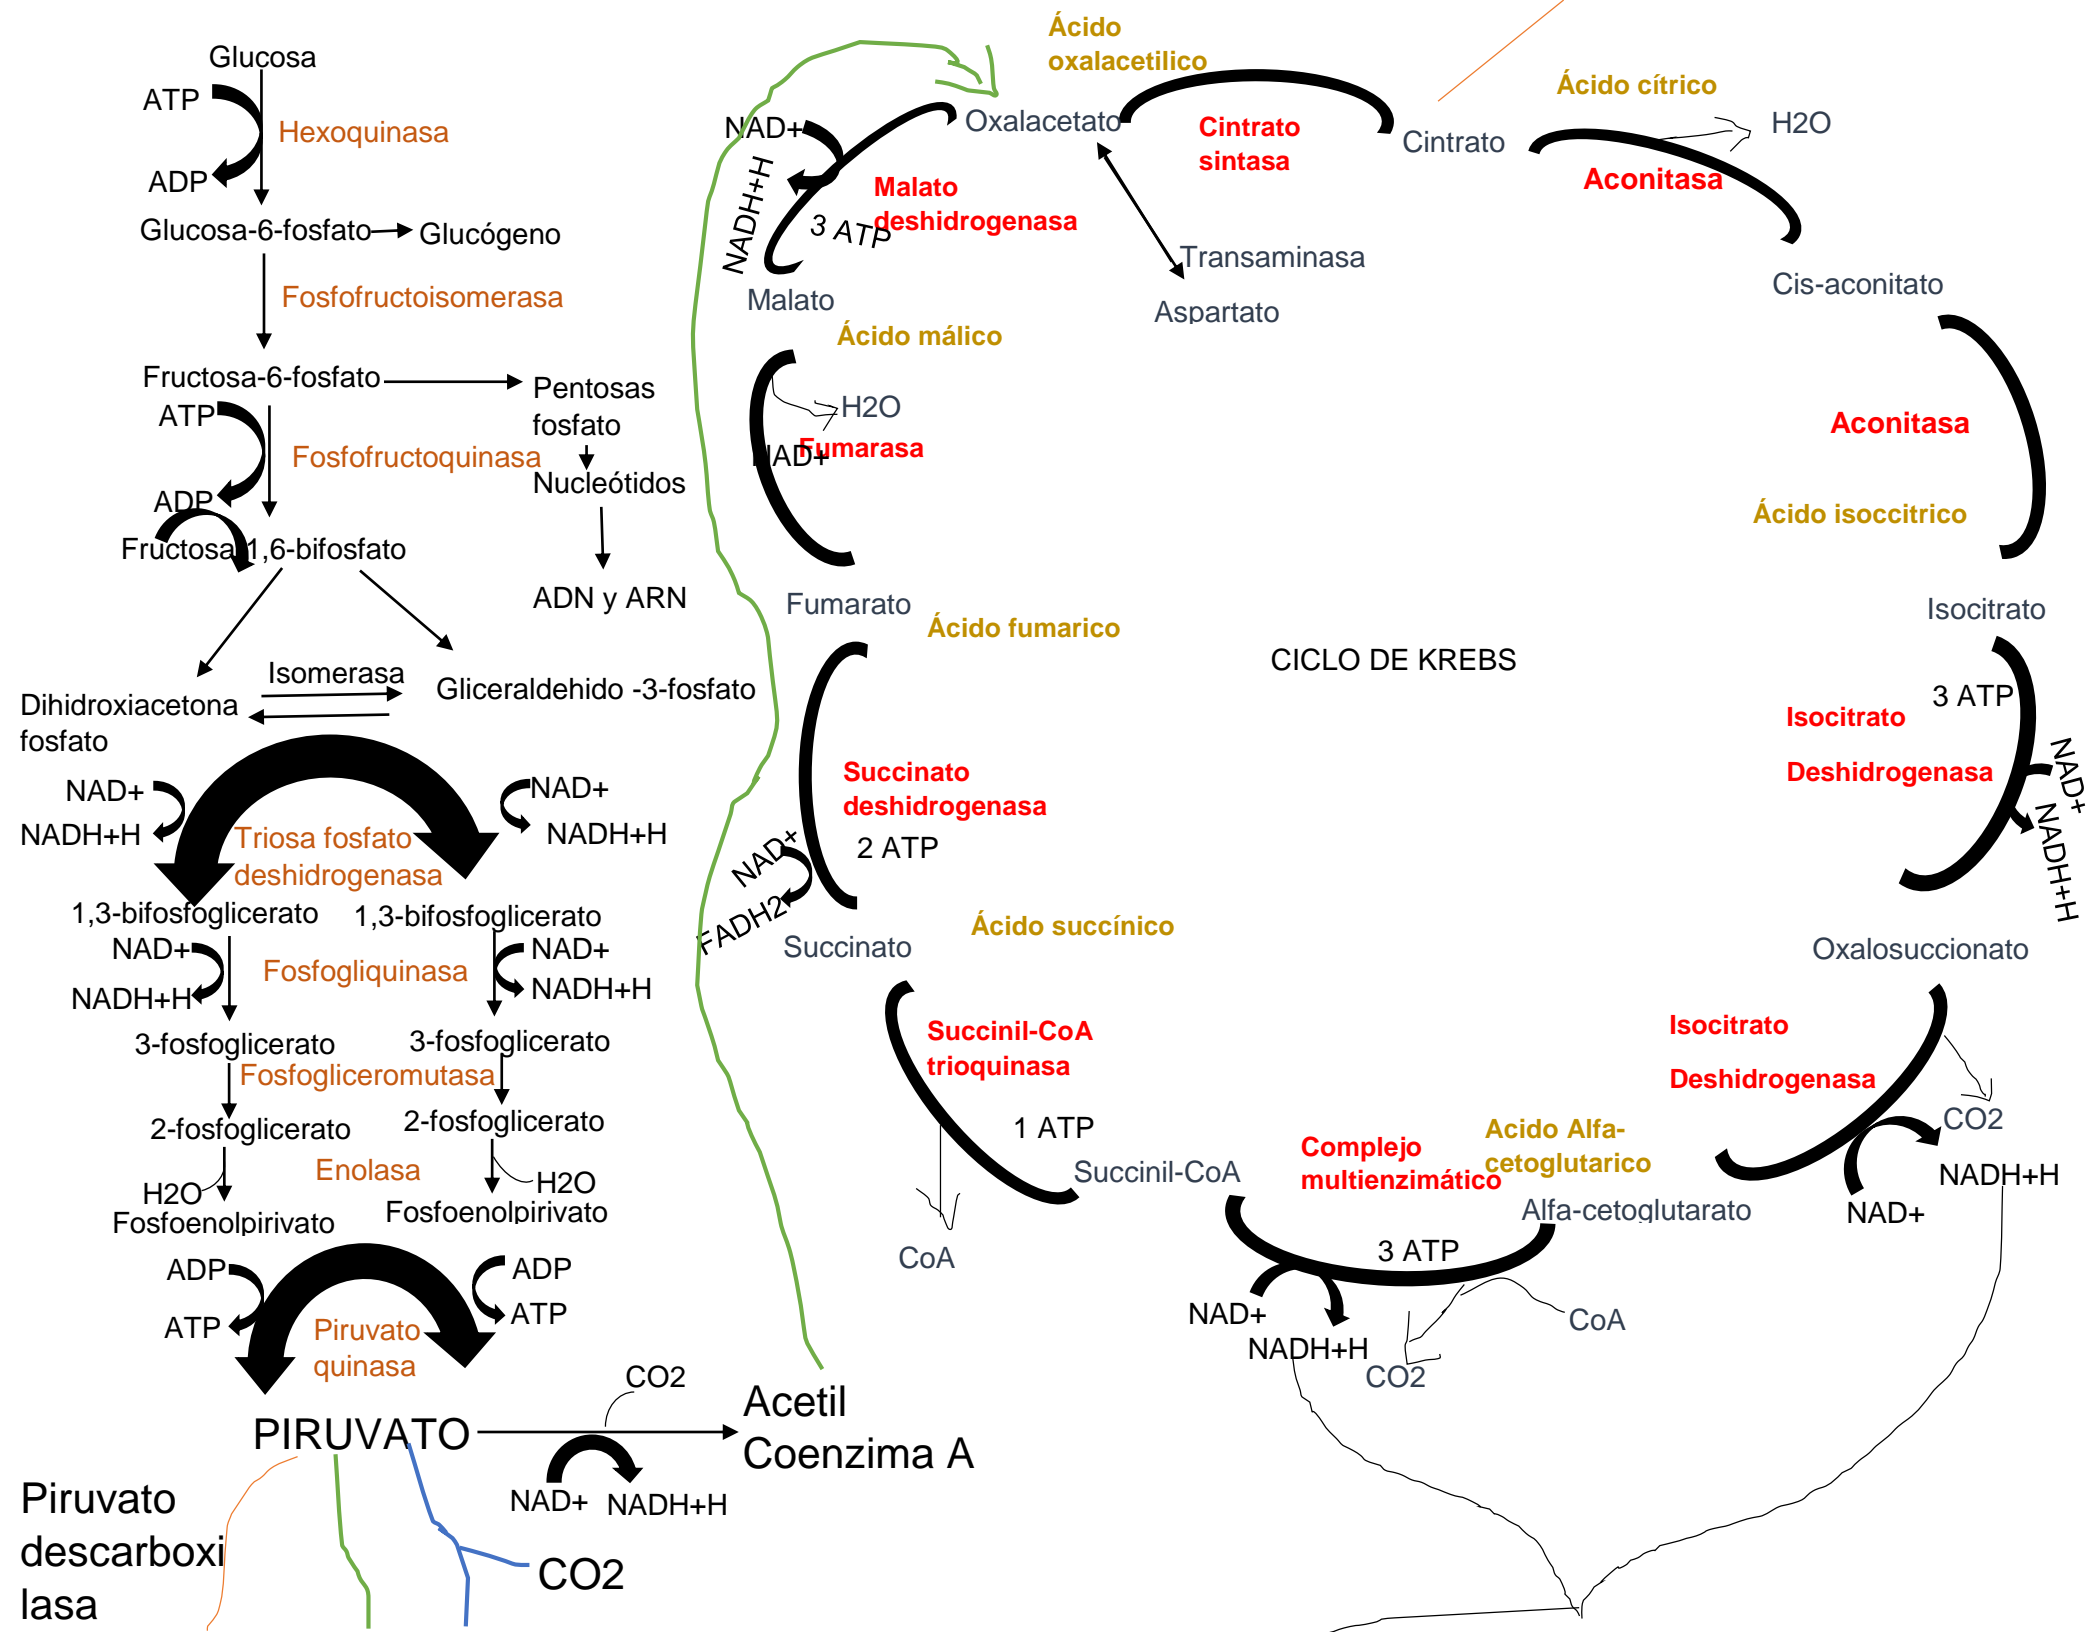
Glucosa
ATP
Hexoquinasa
ADP
Glucosa-6-fosfato
Glucógeno
Fosfofructoisomerasa
Fructosa-6-fosfato
Pentosas fosfato
ATP
Fosfofructoquinasa
Nucleótidos
ADP
Fructosa 1,6-bifosfato
ADN y ARN
Isomerasa
Dihidroxiacetona fosfato
Gliceraldehido -3-fosfato
NAD+
NADH+H
Triosa fosfato deshidrogenasa
NAD+
NADH+H
1,3-bifosfoglicerato
1,3-bifosfoglicerato
NAD+
NADH+H
Fosfogliquinasa
NAD+
NADH+H
3-fosfoglicerato
3-fosfoglicerato
Fosfogliceromutasa
2-fosfoglicerato
2-fosfoglicerato
Enolasa
H2O
H2O
Fosfoenolpirivato
Fosfoenolpirivato
ADP
ATP
Piruvato quinasa
ADP
ATP
PIRUVATO
CO2
Acetil Coenzima A
NAD+
NADH+H
Piruvato descarboxilasa
CO2

Ácido oxalacetilico
NAD+
NADH+H
Oxalacetato
Cintrato sintasa
Cintrato
Ácido cítrico
H2O
Aconitasa
Malato deshidrogenasa
3 ATP
Transaminasa
Malato
Aspartato
Cis-aconitato
Ácido málico
H2O
NAD+
Fumarasa
Aconitasa
Ácido isoccitrico
Fumarato
Ácido fumarico
Isocitrato
CICLO DE KREBS
3 ATP
Isocitrato
Deshidrogenasa
NAD+
NADH+H
Succinato deshidrogenasa
2 ATP
NAD+
FADH2
Succinato
Ácido succínico
Oxalosuccionato
Succinil-CoA trioquinasa
Isocitrato
Deshidrogenasa
1 ATP
CO2
Succinil-CoA
Complejo multienzimático
Acido Alfa-cetoglutarico
NADH+H
Alfa-cetoglutarato
NAD+
CoA
3 ATP
NAD+
NADH+H
CoA
CO2